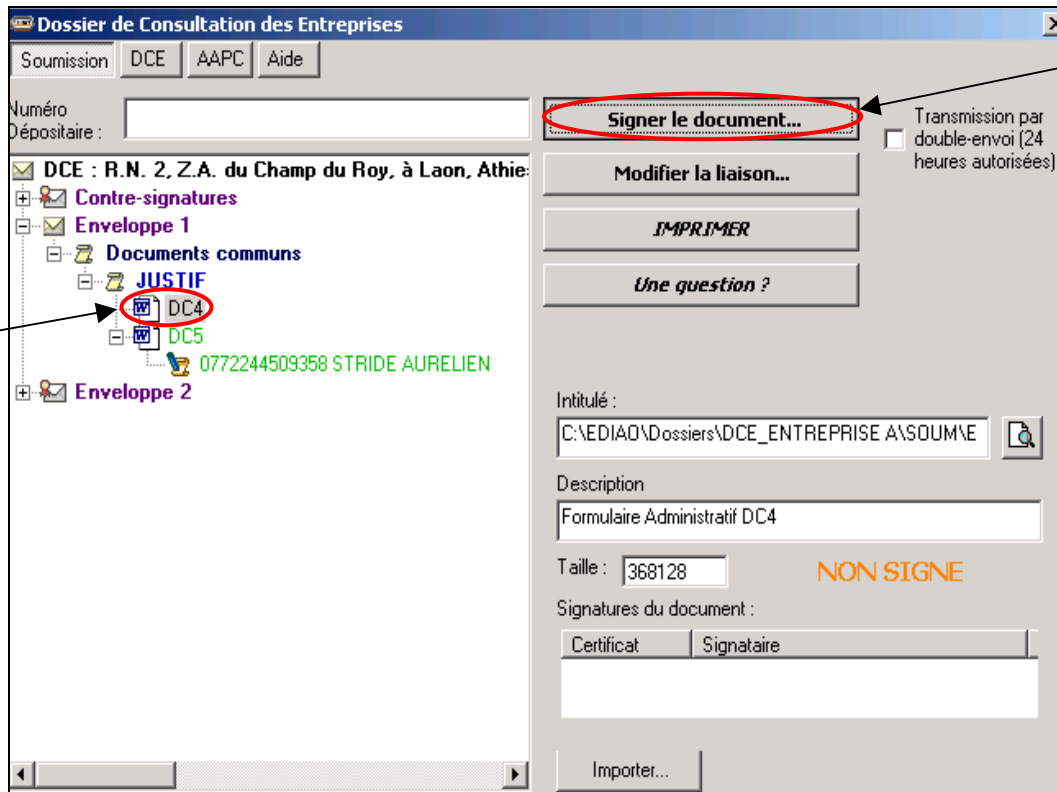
Dossier de Consultation des Entreprises

Soumission DCE AAPC Aide

Numéro Dépositaire :

Signer le document...

Transmission par double-envoi (24 heures autorisées)

Modifier la liaison...

IMPRIMER

Une question ?

DCE : R.N. 2, Z.A. du Champ du Roy, à Laon, Athie

Contre-signatures

Enveloppe 1

Documents communs

JUSTIF

DC4

DC5

0772244509358 STRIDE AURELIEN

Enveloppe 2

Intitulé :

C:\EDIAO\Dossiers\DCE_ENTREPRISE A\SOUM\E

Description

Formulaire Administratif DC4

Taille : 368128

NON SIGNE

Signatures du document :

| Certificat | Signataire |
|---|---|

Importer...